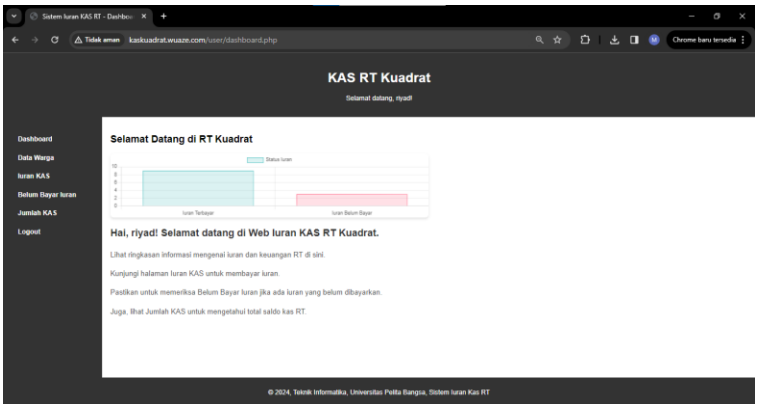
Sistem Iuran KAS RT - Dashboa ×

Tidak aman kaskuadrat.wuaze.com/user/dashboard.php

Chrome baru tersedia

KAS RT Kuadrat

Selamat datang, riyad!

Dashboard
Data Warga
Iuran KAS
Belum Bayar Iuran
Jumlah KAS
Logout

Selamat Datang di RT Kuadrat

Status Iuran

10
8
6
4
2
0

Iuran Terbayar
Iuran Belum Bayar

Hai, riyad! Selamat datang di Web Iuran KAS RT Kuadrat.

Lihat ringkasan informasi mengenai iuran dan keuangan RT di sini.

Kunjungi halaman Iuran KAS untuk membayar iuran.

Pastikan untuk memeriksa Belum Bayar Iuran jika ada iuran yang belum dibayarkan.

Juga, lihat Jumlah KAS untuk mengetahui total saldo kas RT.

© 2024, Teknik Informatika, Universitas Pelita Bangsa, Sistem Iuran Kas RT